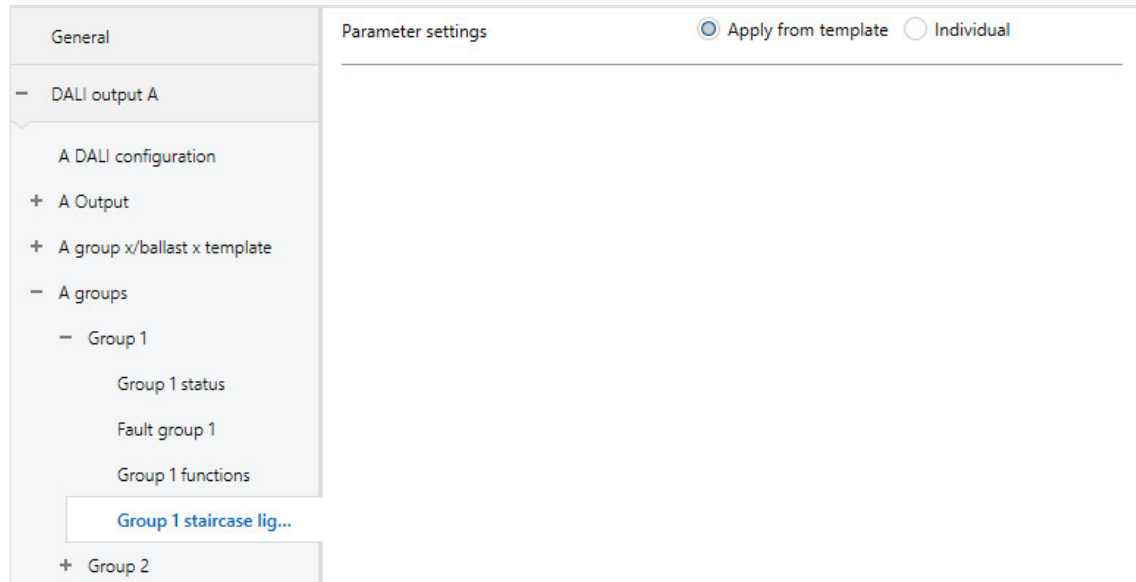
General

− DALI output A

A DALI configuration

+ A Output

+ A group x/ballast x template

− A groups

− Group 1

Group 1 status

Fault group 1

Group 1 functions

Group 1 staircase lig...

+ Group 2

Parameter settings

Apply from template

Individual